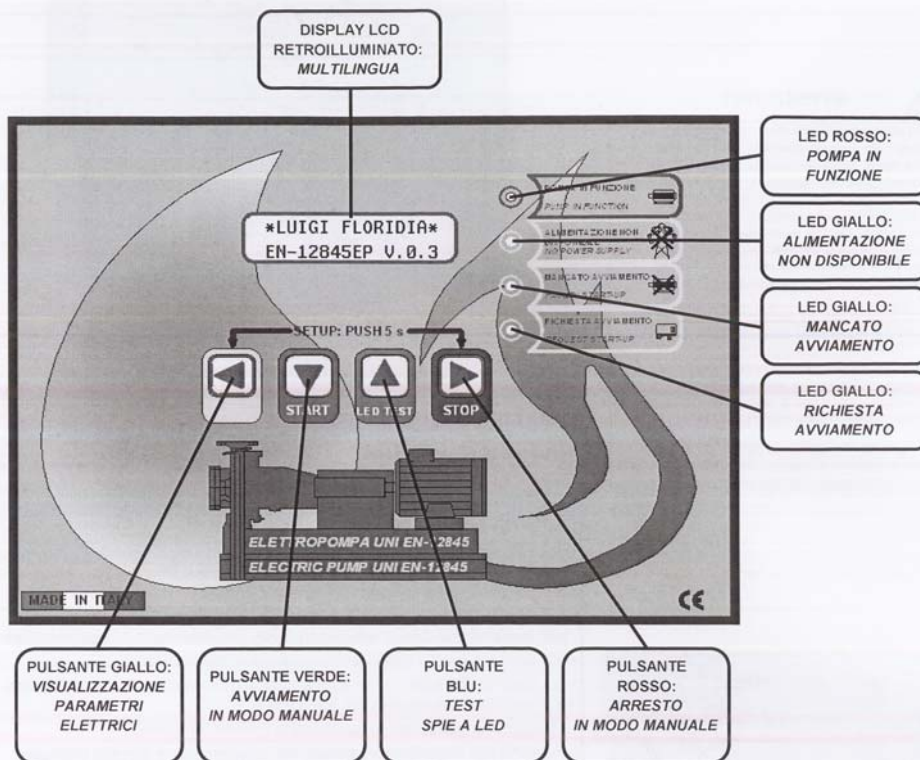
DISPLAY LCD RETROILLUMINATO: MULTILINGUA

LED ROSSO: POMPA IN FUNZIONE

LED GIALLO: ALIMENTAZIONE NON DISPONIBILE

LED GIALLO: MANCATO AVVIAMENTO

LED GIALLO: RICHIESTA AVVIAMENTO

*LUIGI FLORIDIA*
EN-12845EP V.0.3

POMPA IN FUNZIONE
PUMP IN FUNCTION

ALIMENTAZIONE NON DISPONIBILE
NO POWER SUPPLY

MANCATO AVVIAMENTO
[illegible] STARTUP

RICHIESTA AVVIAMENTO
REQUEST STARTUP

SETUP: PUSH 5 s

START

LED TEST

STOP

ELETTROPOMPA UNI EN-12845

ELECTRIC PUMP UNI EN-12845

MADE IN ITALY

CE

PULSANTE GIALLO: VISUALIZZAZIONE PARAMETRI ELETTRICI

PULSANTE VERDE: AVVIAMENTO IN MODO MANUALE

PULSANTE BLU: TEST SPIE A LED

PULSANTE ROSSO: ARRESTO IN MODO MANUALE